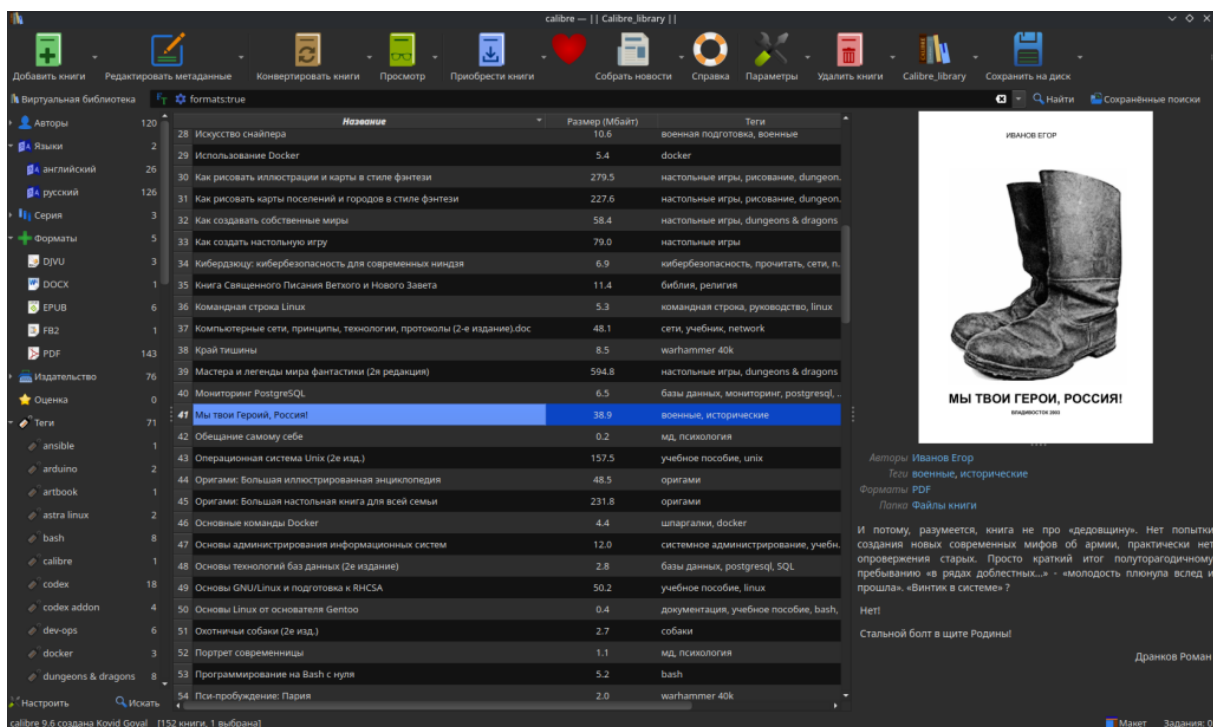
calibre — || Calibre_library ||

Добавить книги | Редактировать метаданные | Конвертировать книги | Просмотр | Приобрести книги | Собрать новости | Справка | Параметры | Удалить книги | Calibre_library | Сохранить на диск

Виртуальная библиотека | formats:true | Найти | Сохранённые поиски

Авторы 120
Языки 2
английский 26
русский 126
Серия 3
Форматы 5
DJVU 3
DOCX 1
EPUB 6
FB2 1
PDF 143
Издательство 76
Оценка 0
Теги 71
ansible 1
arduino 2
artbook 1
astra linux 2
bash 8
calibre 1
codex 18
codex addon 4
dev-ops 6
docker 3
dungeons & dragons 8

Настроить | Искать

| | Название | Размер (Мбайт) | Теги |
|---|---|---|---|
| 28 | Искусство снайпера | 10.6 | военная подготовка, военные |
| 29 | Использование Docker | 5.4 | docker |
| 30 | Как рисовать иллюстрации и карты в стиле фэнтези | 279.5 | настольные игры, рисование, dungeon. |
| 31 | Как рисовать карты поселений и городов в стиле фэнтези | 227.6 | настольные игры, рисование, dungeon. |
| 32 | Как создавать собственные миры | 58.4 | настольные игры, dungeons & dragons |
| 33 | Как создать настольную игру | 79.0 | настольные игры |
| 34 | Кибердзюцу: кибербезопасность для современных ниндзя | 6.9 | кибербезопасность, прочитать, сети, п. |
| 35 | Книга Священного Писания Ветхого и Нового Завета | 11.4 | библия, религия |
| 36 | Командная строка Linux | 5.3 | командная строка, руководство, linux |
| 37 | Компьютерные сети, принципы, технологии, протоколы (2-е издание).doc | 48.1 | сети, учебник, network |
| 38 | Край тишины | 8.5 | warhammer 40k |
| 39 | Мастера и легенды мира фантастики (2я редакция) | 594.8 | настольные игры, dungeons & dragons |
| 40 | Мониторинг PostgreSQL | 6.5 | базы данных, мониторинг, postgresql, . |
| 41 | Мы твои Герои, Россия! | 38.9 | военные, исторические |
| 42 | Обещание самому себе | 0.2 | мд, психология |
| 43 | Операционная система Unix (2е изд.) | 157.5 | учебное пособие, unix |
| 44 | Оригами: Большая иллюстрированная энциклопедия | 48.5 | оригами |
| 45 | Оригами: Большая настольная книга для всей семьи | 231.8 | оригами |
| 46 | Основные команды Docker | 4.4 | шпаргалки, docker |
| 47 | Основы администрирования информационных систем | 12.0 | системное администрирование, учебн. |
| 48 | Основы технологий баз данных (2е издание) | 2.8 | базы данных, postgresql, SQL |
| 49 | Основы GNU/Linux и подготовка к RHCSA | 50.2 | учебное пособие, linux |
| 50 | Основы Linux от основателя Gentoo | 0.4 | документация, учебное пособие, bash, |
| 51 | Охотничьи собаки (2е изд.) | 2.7 | собаки |
| 52 | Портрет современницы | 1.1 | мд, психология |
| 53 | Программирование на Bash с нуля | 5.2 | bash |
| 54 | Пси-пробуждение: Пария | 2.0 | warhammer 40k |

ИВАНОВ ЕГОР
МЫ ТВОИ ГЕРОИ, РОССИЯ!
ВЛАДИВОСТОК 2003

Авторы Иванов Егор
Теги военные, исторические
Форматы PDF
Папка Файлы книги

И потому, разумеется, книга не про «дедовщину». Нет попытки создания новых современных мифов об армии, практически нет опровержения старых. Просто краткий итог полуторагодичному пребыванию «в рядах доблестных...» - «молодость плюнула вслед и прошла». «Винтик в системе» ?

Нет!

Стальной болт в щите Родины!

Дранков Роман

calibre 9.6 создана Kovid Goyal [152 книги, 1 выбрана] | Макет | Задания: 0